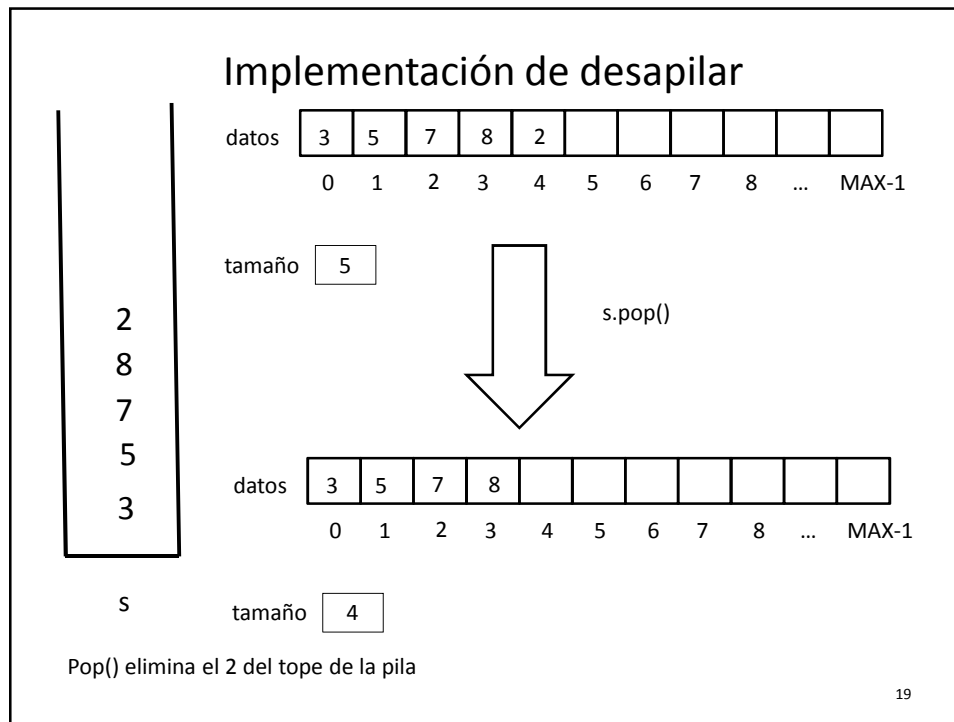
Implementación de desapilar

datos

| 3 | 5 | 7 | 8 | 2 | | | | | | |
|---|---|---|---|---|---|---|---|---|---|---|
| 0 | 1 | 2 | 3 | 4 | 5 | 6 | 7 | 8 | … | MAX-1 |

tamaño 5

s.pop()

2
8
7
5
3

datos

| 3 | 5 | 7 | 8 | | | | | | | |
|---|---|---|---|---|---|---|---|---|---|---|
| 0 | 1 | 2 | 3 | 4 | 5 | 6 | 7 | 8 | … | MAX-1 |

s

tamaño 4

Pop() elimina el 2 del tope de la pila

19